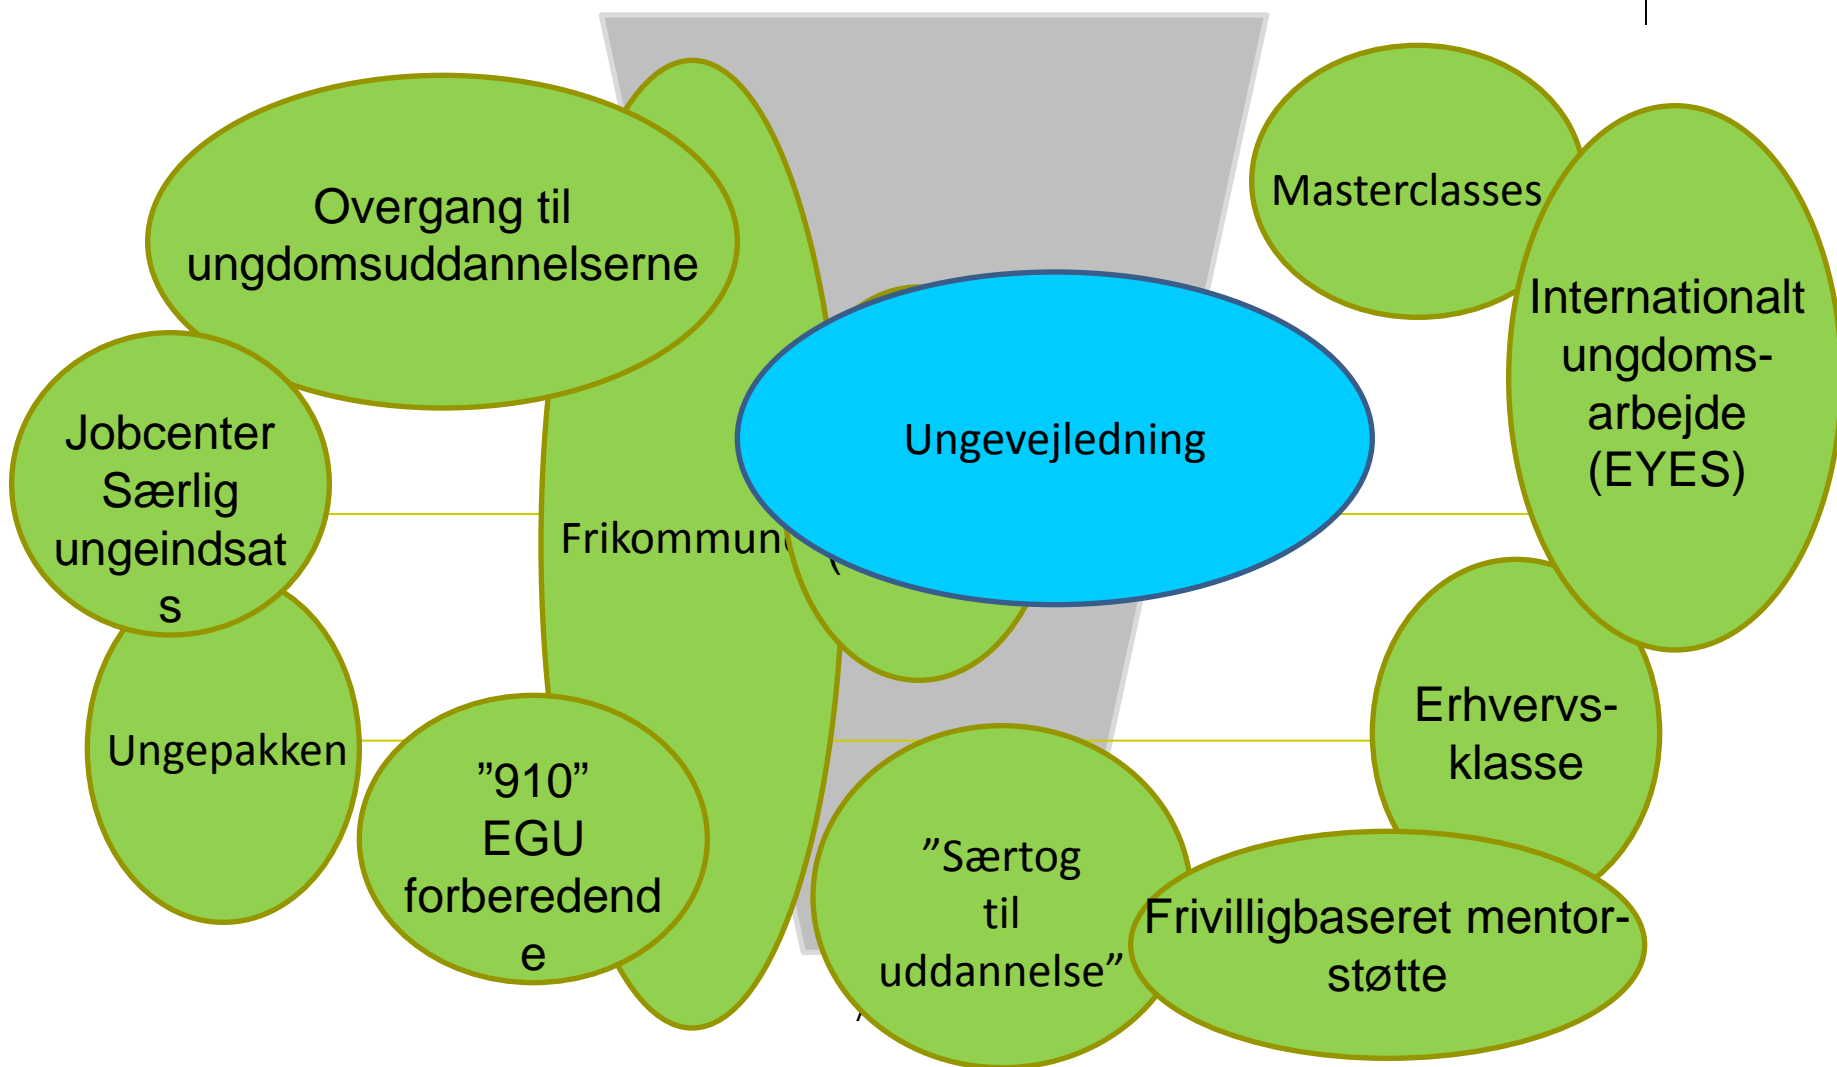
Overgang til ungdomsuddannelserne

Jobcenter Særlig ungeindsats

Ungepakken

"910" EGU forberedende

Frikommun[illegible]

Ungevejledning

Masterclasses

Internationalt ungdomsarbejde (EYES)

Erhvervsklasse

"Særtog til uddannelse"

Frivilligbaseret mentorstøtte